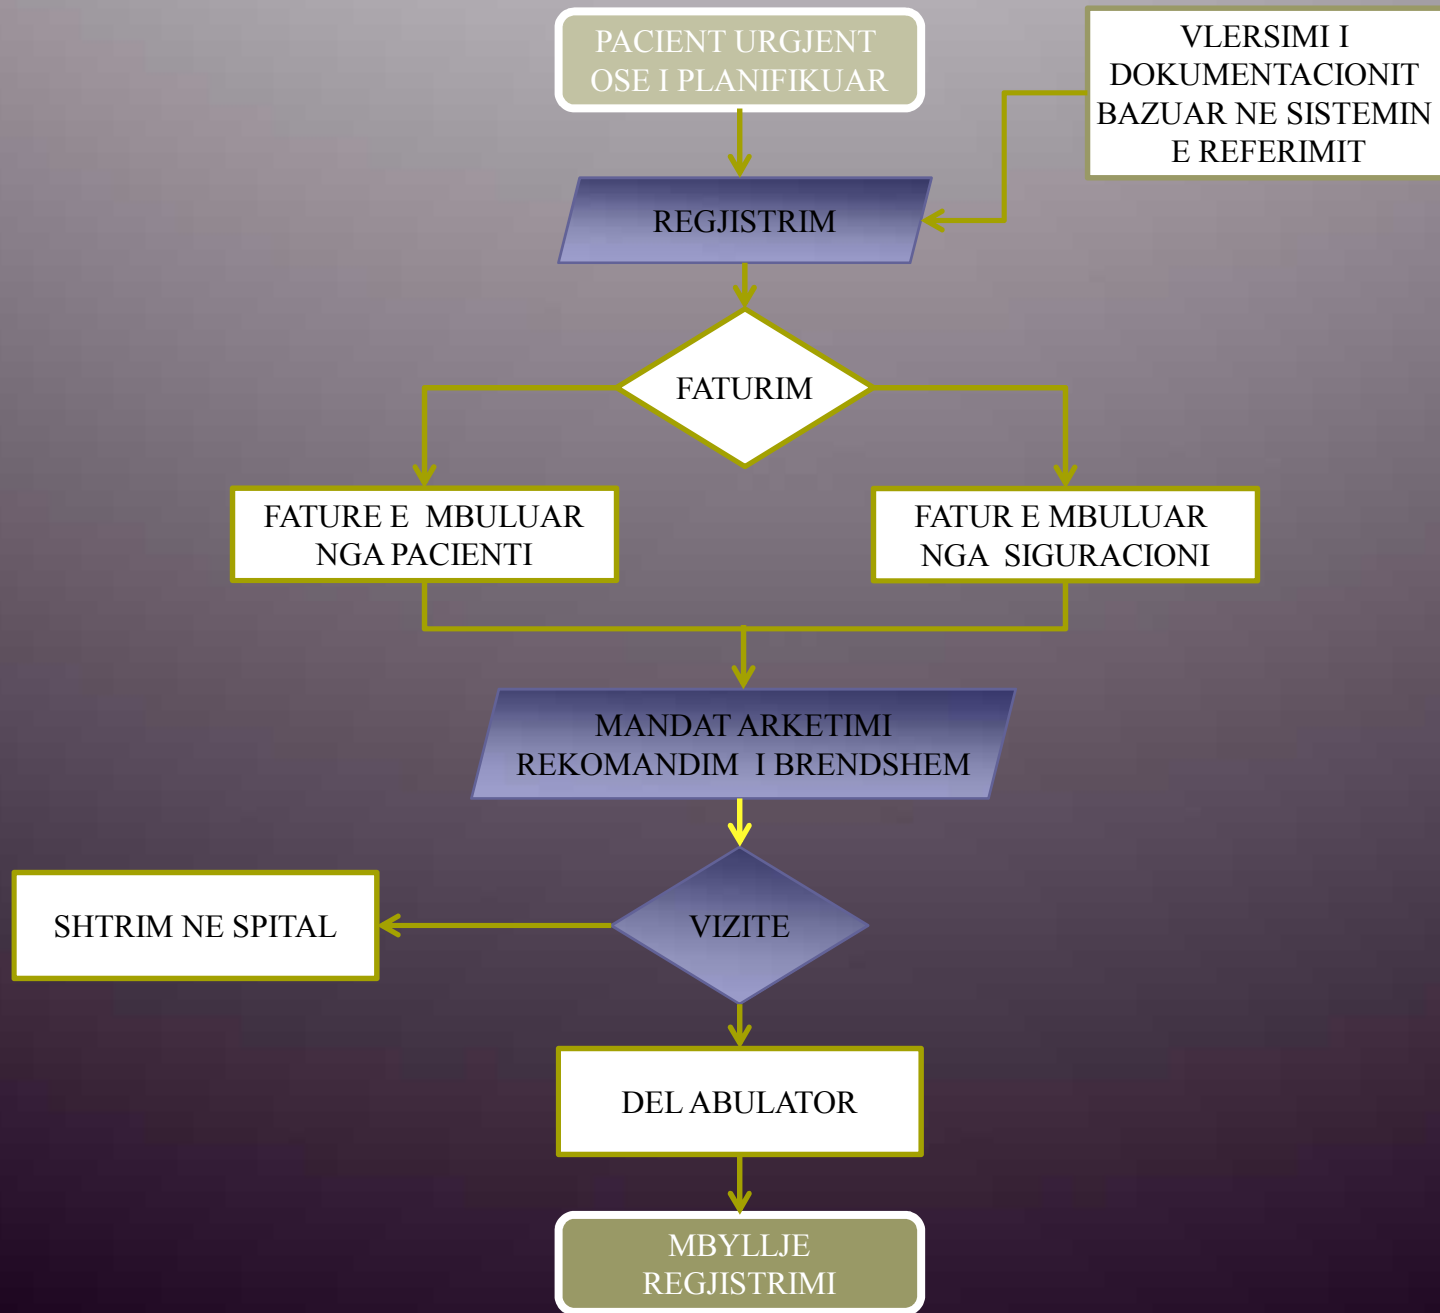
PACIENT URGJENT OSE I PLANIFIKUAR

VLERSIMI I DOKUMENTACIONIT BAZUAR NE SISTEMIN E REFERIMIT

REGJISTRIM

FATURIM

FATURE E MBULUAR NGA PACIENTI

FATUR E MBULUAR NGA SIGURACIONI

MANDAT ARKETIMI REKOMANDIM I BRENDSHEM

SHTRIM NE SPITAL

VIZITE

DEL ABULATOR

MBYLLJE REGJISTRIMI